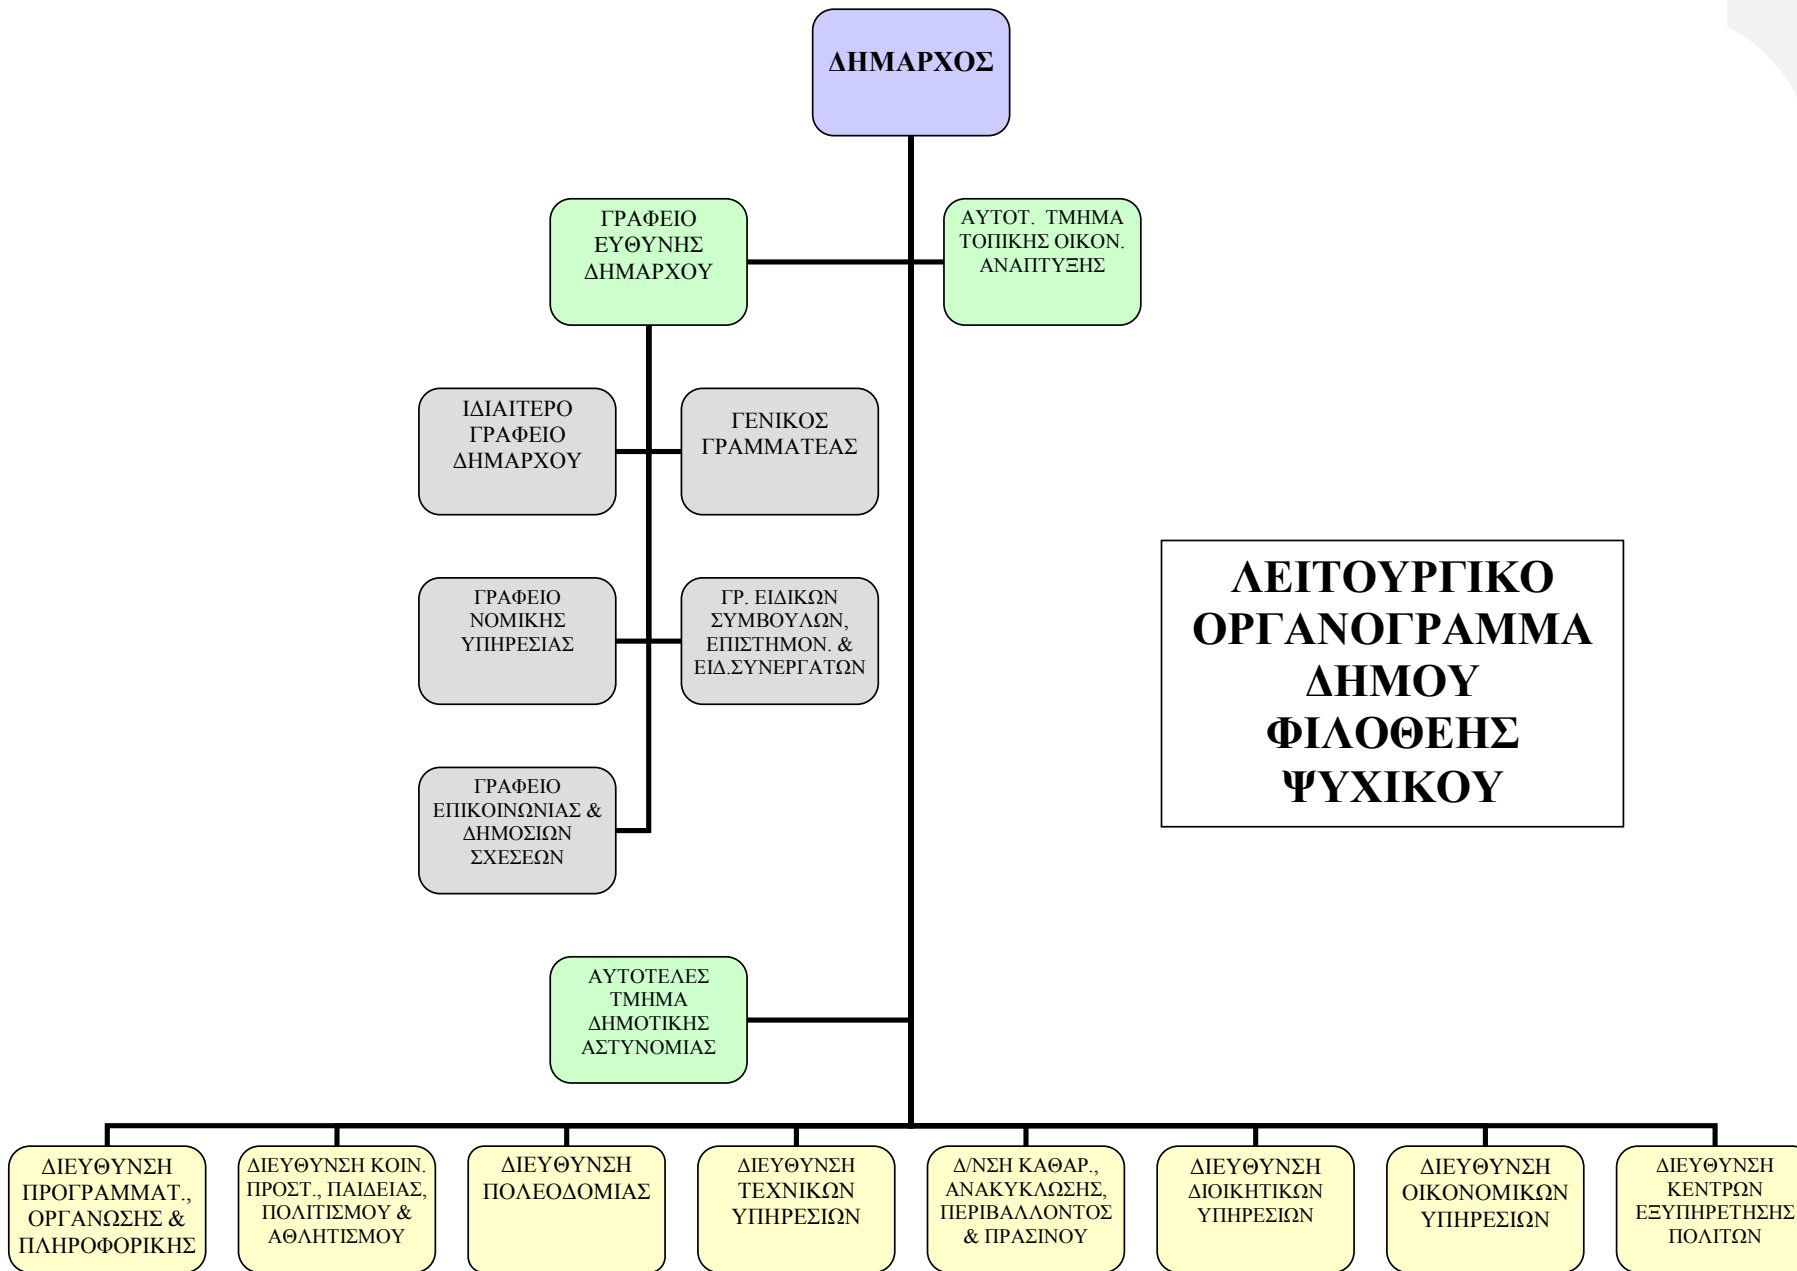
ΔΗΜΑΡΧΟΣ

ΓΡΑΦΕΙΟ ΕΥΘΥΝΗΣ ΔΗΜΑΡΧΟΥ

ΑΥΤΟΤ. ΤΜΗΜΑ ΤΟΠΙΚΗΣ ΟΙΚΟΝ. ΑΝΑΠΤΥΞΗΣ

ΙΔΙΑΙΤΕΡΟ ΓΡΑΦΕΙΟ ΔΗΜΑΡΧΟΥ

ΓΕΝΙΚΟΣ ΓΡΑΜΜΑΤΕΑΣ

ΓΡΑΦΕΙΟ ΝΟΜΙΚΗΣ ΥΠΗΡΕΣΙΑΣ

ΓΡ. ΕΙΔΙΚΩΝ ΣΥΜΒΟΥΛΩΝ, ΕΠΙΣΤΗΜΟΝ. & ΕΙΔ.ΣΥΝΕΡΓΑΤΩΝ

ΓΡΑΦΕΙΟ ΕΠΙΚΟΙΝΩΝΙΑΣ & ΔΗΜΟΣΙΩΝ ΣΧΕΣΕΩΝ

ΛΕΙΤΟΥΡΓΙΚΟ ΟΡΓΑΝΟΓΡΑΜΜΑ ΔΗΜΟΥ ΦΙΛΟΘΕΗΣ ΨΥΧΙΚΟΥ

ΑΥΤΟΤΕΛΕΣ ΤΜΗΜΑ ΔΗΜΟΤΙΚΗΣ ΑΣΤΥΝΟΜΙΑΣ

ΔΙΕΥΘΥΝΣΗ ΠΡΟΓΡΑΜΜΑΤ., ΟΡΓΑΝΩΣΗΣ & ΠΛΗΡΟΦΟΡΙΚΗΣ

ΔΙΕΥΘΥΝΣΗ ΚΟΙΝ. ΠΡΟΣΤ., ΠΑΙΔΕΙΑΣ, ΠΟΛΙΤΙΣΜΟΥ & ΑΘΛΗΤΙΣΜΟΥ

ΔΙΕΥΘΥΝΣΗ ΠΟΛΕΟΔΟΜΙΑΣ

ΔΙΕΥΘΥΝΣΗ ΤΕΧΝΙΚΩΝ ΥΠΗΡΕΣΙΩΝ

Δ/ΝΣΗ ΚΑΘΑΡ., ΑΝΑΚΥΚΛΩΣΗΣ, ΠΕΡΙΒΑΛΛΟΝΤΟΣ & ΠΡΑΣΙΝΟΥ

ΔΙΕΥΘΥΝΣΗ ΔΙΟΙΚΗΤΙΚΩΝ ΥΠΗΡΕΣΙΩΝ

ΔΙΕΥΘΥΝΣΗ ΟΙΚΟΝΟΜΙΚΩΝ ΥΠΗΡΕΣΙΩΝ

ΔΙΕΥΘΥΝΣΗ ΚΕΝΤΡΩΝ ΕΞΥΠΗΡΕΤΗΣΗΣ ΠΟΛΙΤΩΝ